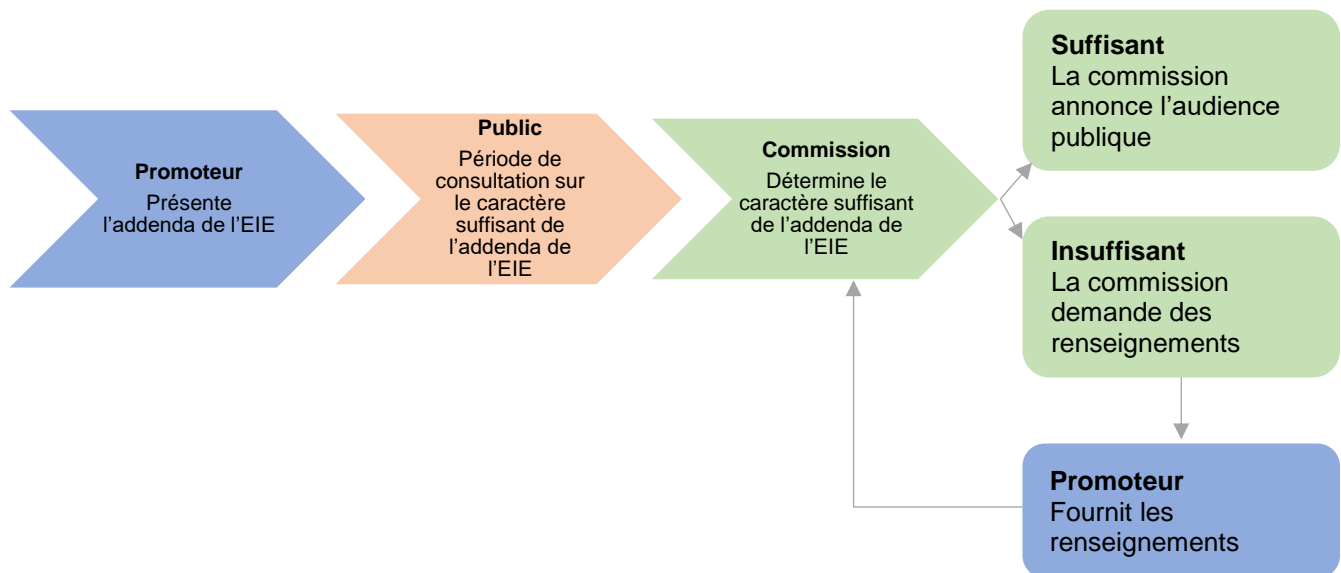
Promoteur
Présente l’addenda de l’EIE

Public
Période de consultation sur le caractère suffisant de l’addenda de l’EIE

Commission
Détermine le caractère suffisant de l’addenda de l’EIE

Suffisant
La commission annonce l’audience publique

Insuffisant
La commission demande des renseignements

Promoteur
Fournit les renseignements